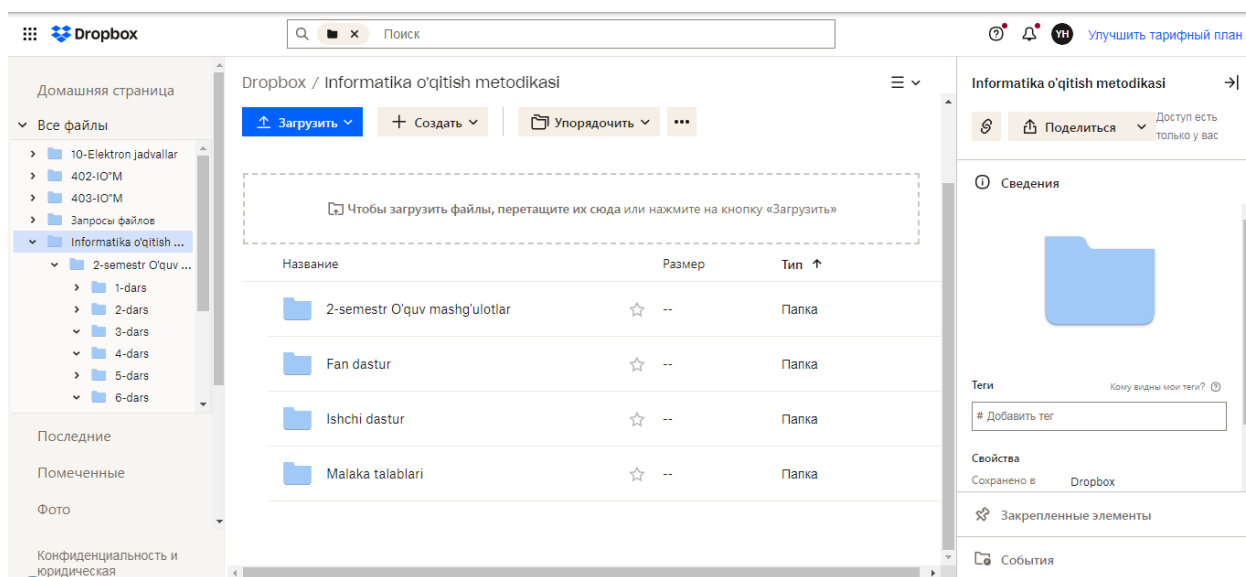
Dropbox

Поиск

YH Улучшить тарифный план

Домашняя страница

Все файлы

10-Elektron jadvallar
402-IO"M
403-IO"M
Запросы файлов
Informatika o'qitish ...
2-semestr O'quv ...
1-dars
2-dars
3-dars
4-dars
5-dars
6-dars

Последние

Помеченные

Фото

Конфиденциальность и юридическая

Dropbox / Informatika o'qitish metodikasi

Загрузить
Создать
Упорядочить
...

Чтобы загрузить файлы, перетащите их сюда или нажмите на кнопку «Загрузить»

| Название | Размер | Тип |
|---|---|---|
| 2-semestr O'quv mashg'ulotlar | -- | Папка |
| Fan dastur | -- | Папка |
| Ishchi dastur | -- | Папка |
| Malaka talablari | -- | Папка |

Informatika o'qitish metodikasi

Поделиться

Доступ есть только у вас

Сведения

Теги

Кому видны мои теги?

# Добавить тег

Свойства

Сохранено в Dropbox

Закрепленные элементы

События